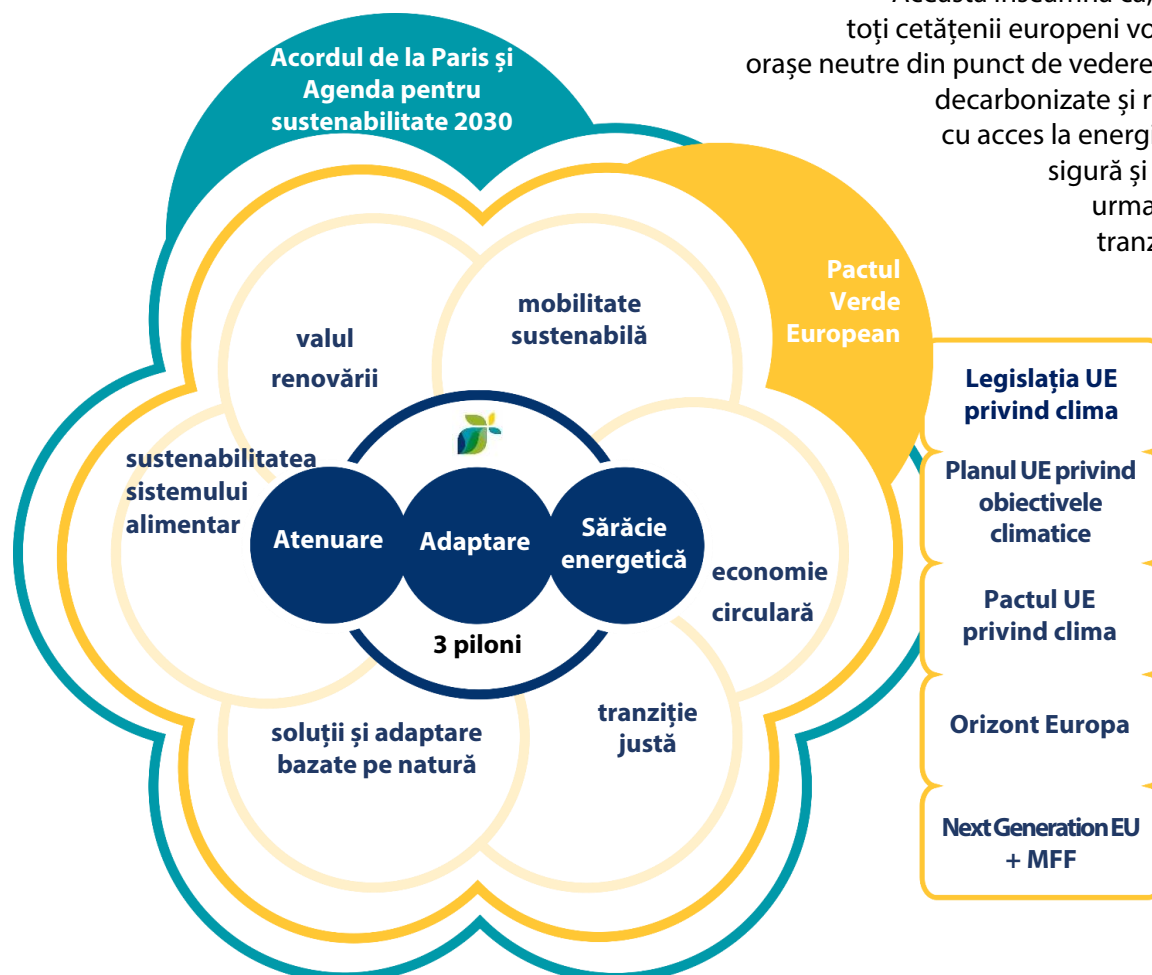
toți cetățenii europeni vo
orașe neutre din punct de vedere
decarbonizate și r
cu acces la energi
sigură și
urma
tranz

Acordul de la Paris și Agenda pentru sustenabilitate 2030

Pactul Verde European

mobilitate sustenabilă

valul renovării

sustenabilitatea sistemului alimentar

Atenuare

Adaptare

Sărăcie energetică

economie circulară

3 piloni

soluții și adaptare bazate pe natură

tranziție justă

Legislația UE privind clima

Planul UE privind obiectivele climatice

Pactul UE privind clima

Orizont Europa

Next Generation EU + MFF